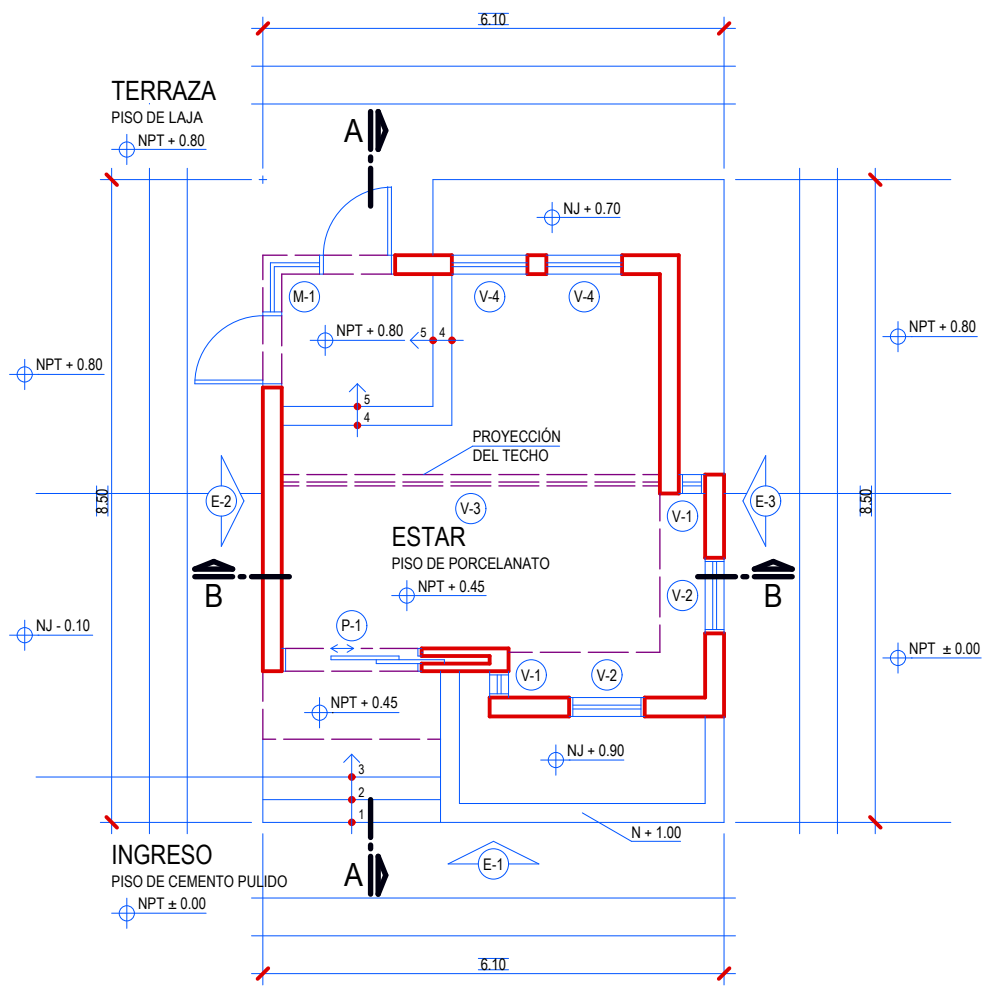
6.10

TERRAZA
PISO DE LAJA
NPT + 0.80

A

NJ + 0.70

M-1
V-4
V-4

NPT + 0.80
5
4
5
4

NPT + 0.80

NPT + 0.80

PROYECCIÓN
DEL TECHO

E-2
8.50
V-3
E-3
8.50
V-1

ESTAR
PISO DE PORCELANATO
NPT + 0.45

B
B
V-2

NJ - 0.10
P-1
NPT ± 0.00

V-1
V-2

NPT + 0.45

NJ + 0.90

3
2
1

N + 1.00

INGRESO
PISO DE CEMENTO PULIDO
NPT ± 0.00
E-1
A

6.10